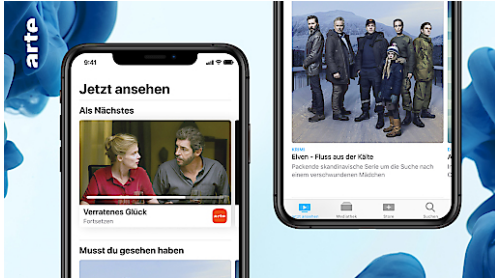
arte

9:41

Jetzt ansehen

Als Nächstes

Verratenes Glück

Fortsetzen

arte

Musst du gesehen haben

ARTE

Elven - Fluss aus der Kälte

Packende skandinavische Serie um die Suche nach einem verschwundenen Mädchen

Jetzt ansehen

Mediathek

Store

Suchen